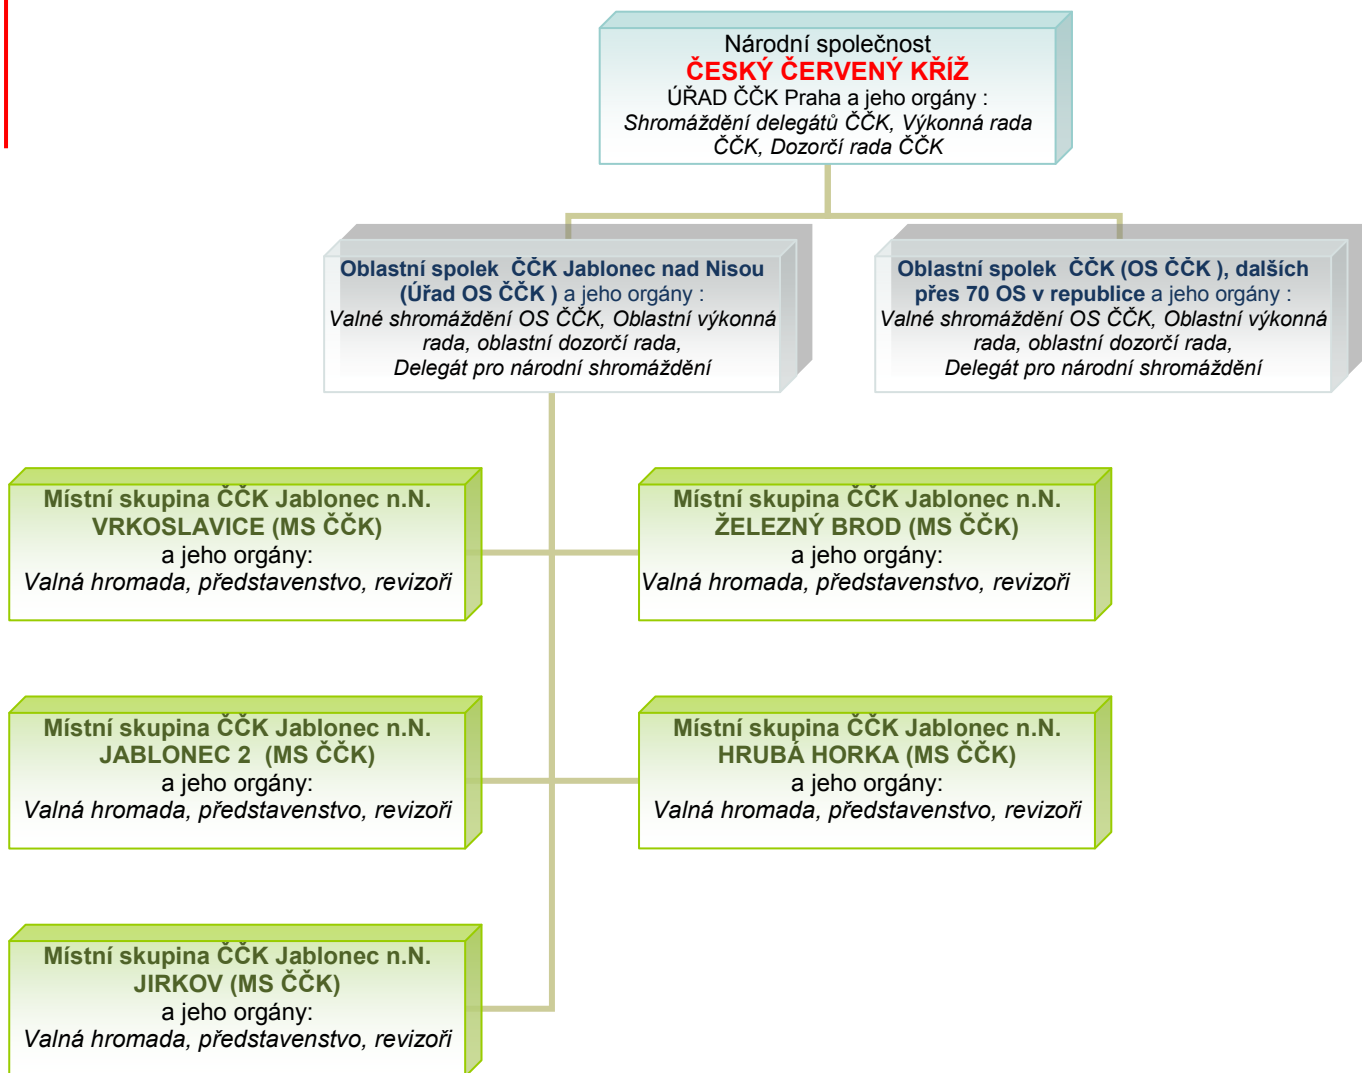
Národní společnost
ČESKÝ ČERVENÝ KŘÍŽ
ÚŘAD ČČK Praha a jeho orgány :
Shromáždění delegátů ČČK, Výkonná rada ČČK, Dozorčí rada ČČK

Oblastní spolek ČČK Jablonec nad Nisou (Úřad OS ČČK ) a jeho orgány :
Valné shromáždění OS ČČK, Oblastní výkonná rada, oblastní dozorčí rada,
Delegát pro národní shromáždění

Oblastní spolek ČČK (OS ČČK ), dalších přes 70 OS v republice a jeho orgány :
Valné shromáždění OS ČČK, Oblastní výkonná rada, oblastní dozorčí rada,
Delegát pro národní shromáždění

Místní skupina ČČK Jablonec n.N.
VRKOSLAVICE (MS ČČK)
a jeho orgány:
Valná hromada, představenstvo, revizoři

Místní skupina ČČK Jablonec n.N.
ŽELEZNÝ BROD (MS ČČK)
a jeho orgány:
Valná hromada, představenstvo, revizoři

Místní skupina ČČK Jablonec n.N.
JABLONEC 2 (MS ČČK)
a jeho orgány:
Valná hromada, představenstvo, revizoři

Místní skupina ČČK Jablonec n.N.
HRUBÁ HORKA (MS ČČK)
a jeho orgány:
Valná hromada, představenstvo, revizoři

Místní skupina ČČK Jablonec n.N.
JIRKOV (MS ČČK)
a jeho orgány:
Valná hromada, představenstvo, revizoři